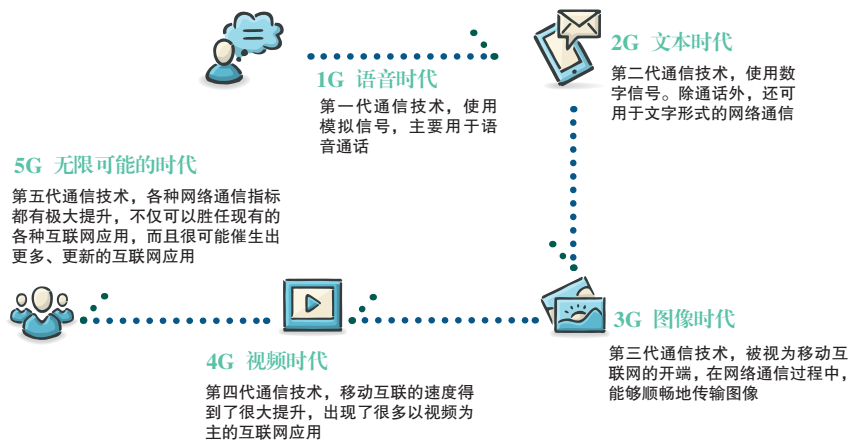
1G 语音时代

第一代通信技术，使用模拟信号，主要用于语音通话

2G 文本时代

第二代通信技术，使用数字信号。除通话外，还可用于文字形式的网络通信

5G 无限可能的时代

第五代通信技术，各种网络通信指标都有极大提升，不仅可以胜任现有的各种互联网应用，而且很可能催生出更多、更新的互联网应用

3G 图像时代

第三代通信技术，被视为移动互联网的开端，在网络通信过程中，能够顺畅地传输图像

4G 视频时代

第四代通信技术，移动互联的速度得到了很大提升，出现了很多以视频为主的互联网应用